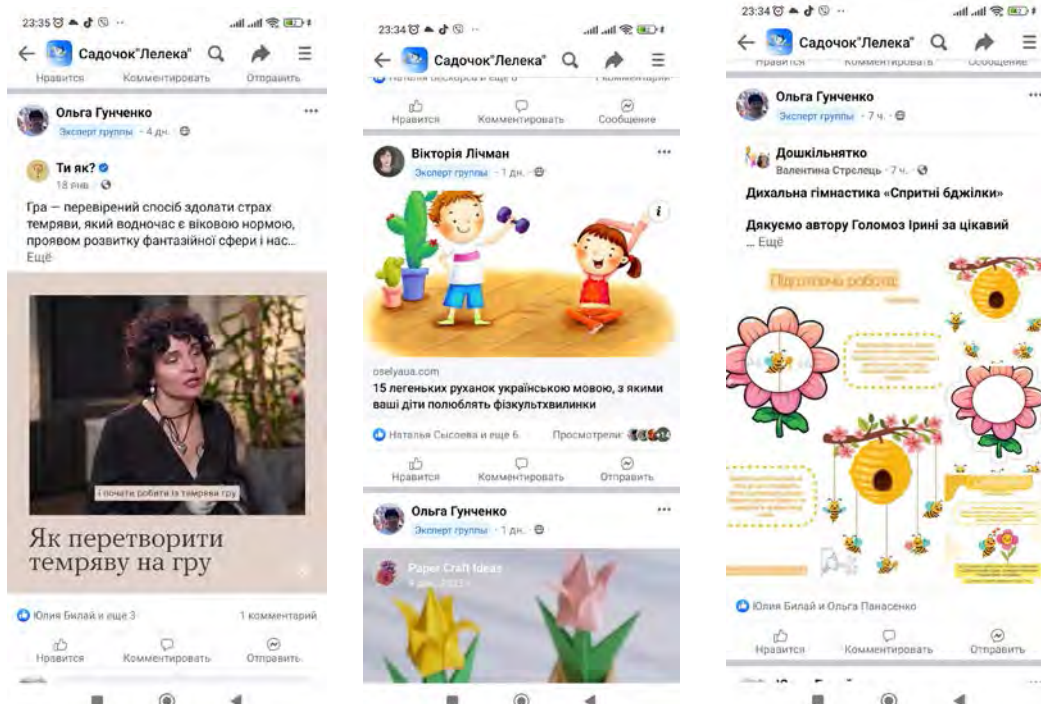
23:35

Садочок"Лелека"

Нравится Комментировать Отправить

Ольга Гунченко
Эксперт группы · 4 дн.

Ти як?
18 янв.

Гра — перевірений спосіб здолати страх темряви, який водночас є віковою нормою, проявом розвитку фантазійної сфери і нас...
Ещё

і почати робити із темряви гру

Як перетворити темряву на гру

Юлия Билай и еще 3 1 комментарий

Нравится Комментировать Отправить

23:34

Садочок"Лелека"

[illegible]

Нравится Комментировать Сообщение

Вікторія Лічман
Эксперт группы · 1 дн.

oselyaua.com
15 легеньких руханок українською мовою, з якими ваші діти полюблять фізкультхвилинки

Наталья Сысоева и еще 6 Просмотрели: +14

Нравится Комментировать Отправить

Ольга Гунченко
Эксперт группы · 1 дн.

Paper Craft Ideas
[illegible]

23:34

Садочок"Лелека"

Нравится Комментировать Сообщение

Ольга Гунченко
Эксперт группы · 7 ч.

Дошкільнятко
Валентина Стрелець · 7 ч.

Дихальна гімнастика «Спритні бджілки»

Дякуємо автору Голомоз Ірині за цікавий
... Ещё

Підготовча робота

Юлия Билай и Ольга Панасенко

Нравится Комментировать Отправить